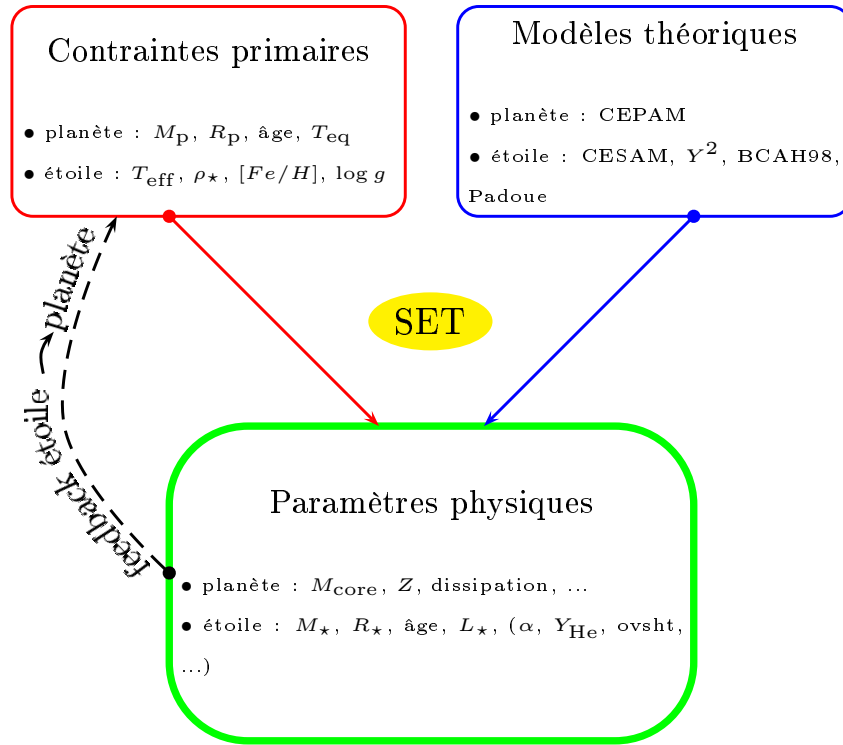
Contraintes primaires

• planète : $M_\mathrm{p}$, $R_\mathrm{p}$, âge, $T_\mathrm{eq}$

• étoile : $T_\mathrm{eff}$, $\rho_\star$, $[Fe/H]$, $\log g$

Modèles théoriques

• planète : CEPAM

• étoile : CESAM, $Y^2$, BCAH98, Padoue

SET

feedback étoile → planète

Paramètres physiques

• planète : $M_\mathrm{core}$, $Z$, dissipation, ...

• étoile : $M_\star$, $R_\star$, âge, $L_\star$, ($\alpha$, $Y_\mathrm{He}$, ovsht, ...)